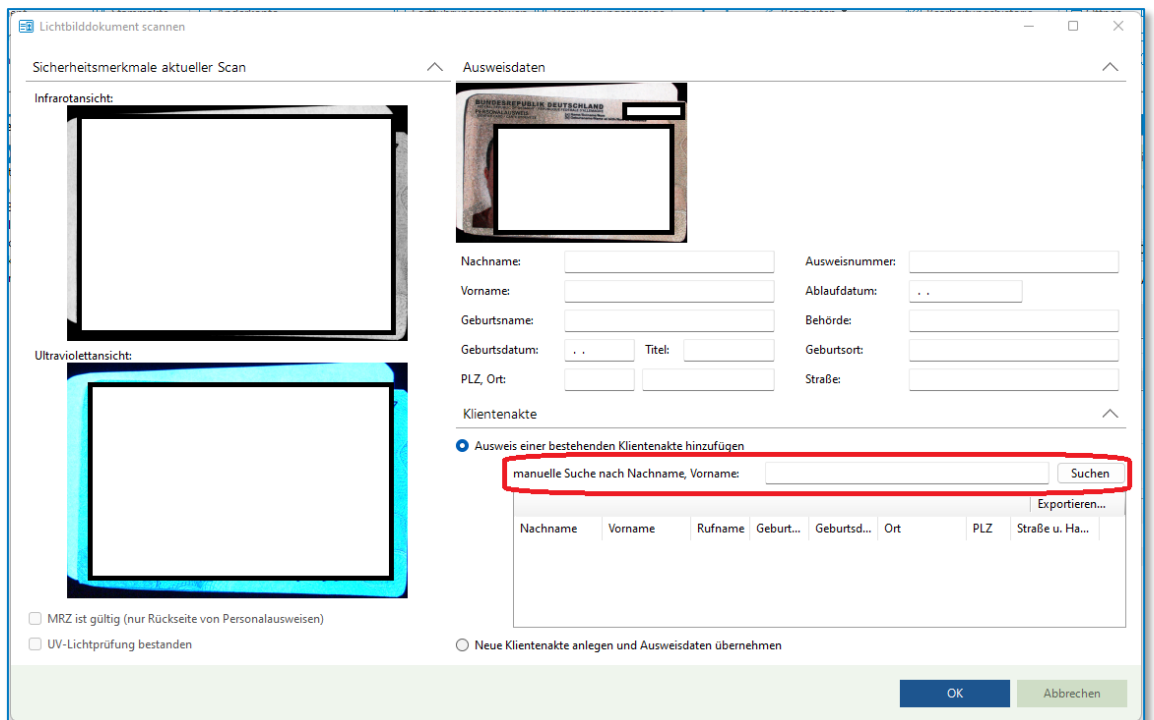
Lichtbilddokument scannen

Sicherheitsmerkmale aktueller Scan

Infrarotansicht:

Ultraviolettansicht:

MRZ ist gültig (nur Rückseite von Personalausweisen)

UV-Lichtprüfung bestanden

Ausweisdaten

BUNDESREPUBLIK DEUTSCHLAND
PERSONALAUSWEIS

Nachname:

Vorname:

Geburtsname:

Geburtsdatum: . .

Titel:

PLZ, Ort:

Ausweisnummer:

Ablaufdatum: . .

Behörde:

Geburtsort:

Straße:

Klientenakte

Ausweis einer bestehenden Klientenakte hinzufügen

manuelle Suche nach Nachname, Vorname:

Suchen

Exportieren...

| Nachname | Vorname | Rufname | Geburt... | Geburtsd... | Ort | PLZ | Straße u. Ha... |
|---|---|---|---|---|---|---|---|

Neue Klientenakte anlegen und Ausweisdaten übernehmen

OK

Abbrechen